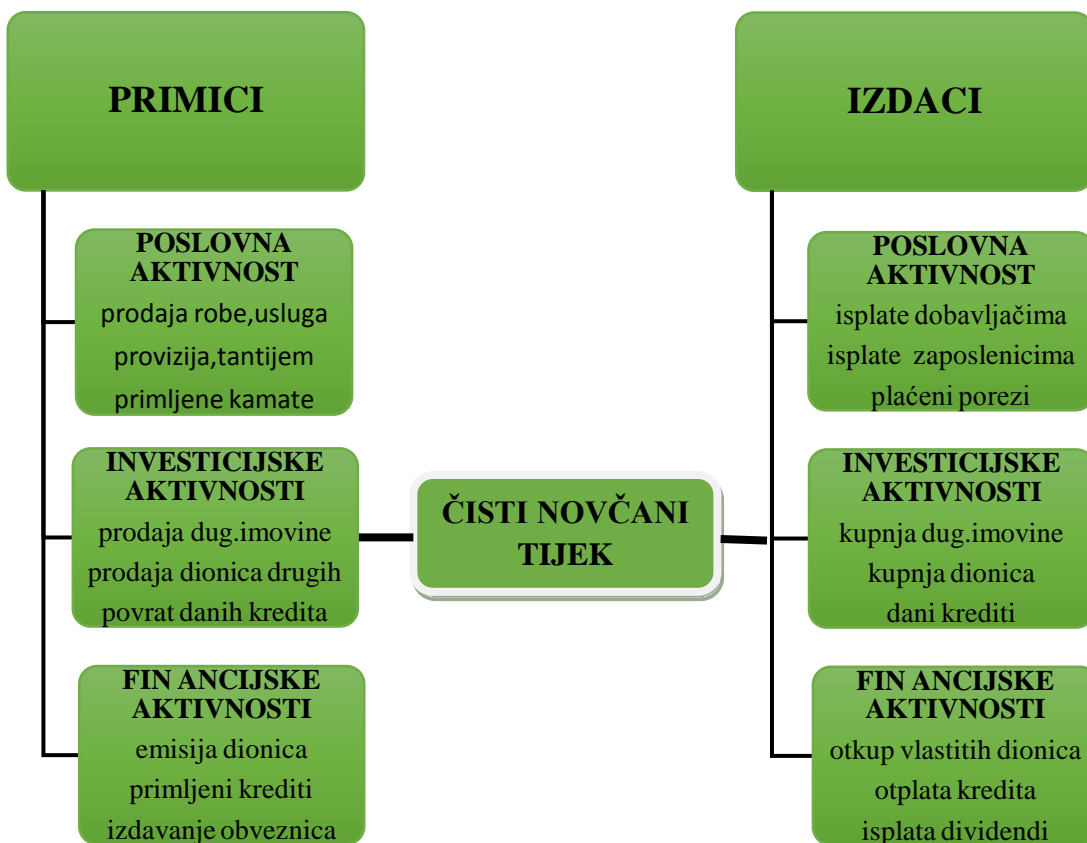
PRIMICI

POSLOVNA AKTIVNOST
prodaja robe,usluga
provizija,tantijem
primljene kamate

INVESTICIJSKE AKTIVNOSTI
prodaja dug.imovine
prodaja dionica drugih
povrat danih kredita

FIN ANCIJSKE AKTIVNOSTI
emisija dionica
primljeni krediti
izdavanje obveznica

ČISTI NOVČANI TIJEK

IZDACI

POSLOVNA AKTIVNOST
isplate dobavljačima
isplate zaposlenicima
plaćeni porezi

INVESTICIJSKE AKTIVNOSTI
kupnja dug.imovine
kupnja dionica
dani krediti

FIN ANCIJSKE AKTIVNOSTI
otkup vlastitih dionica
otplata kredita
isplata dividendi